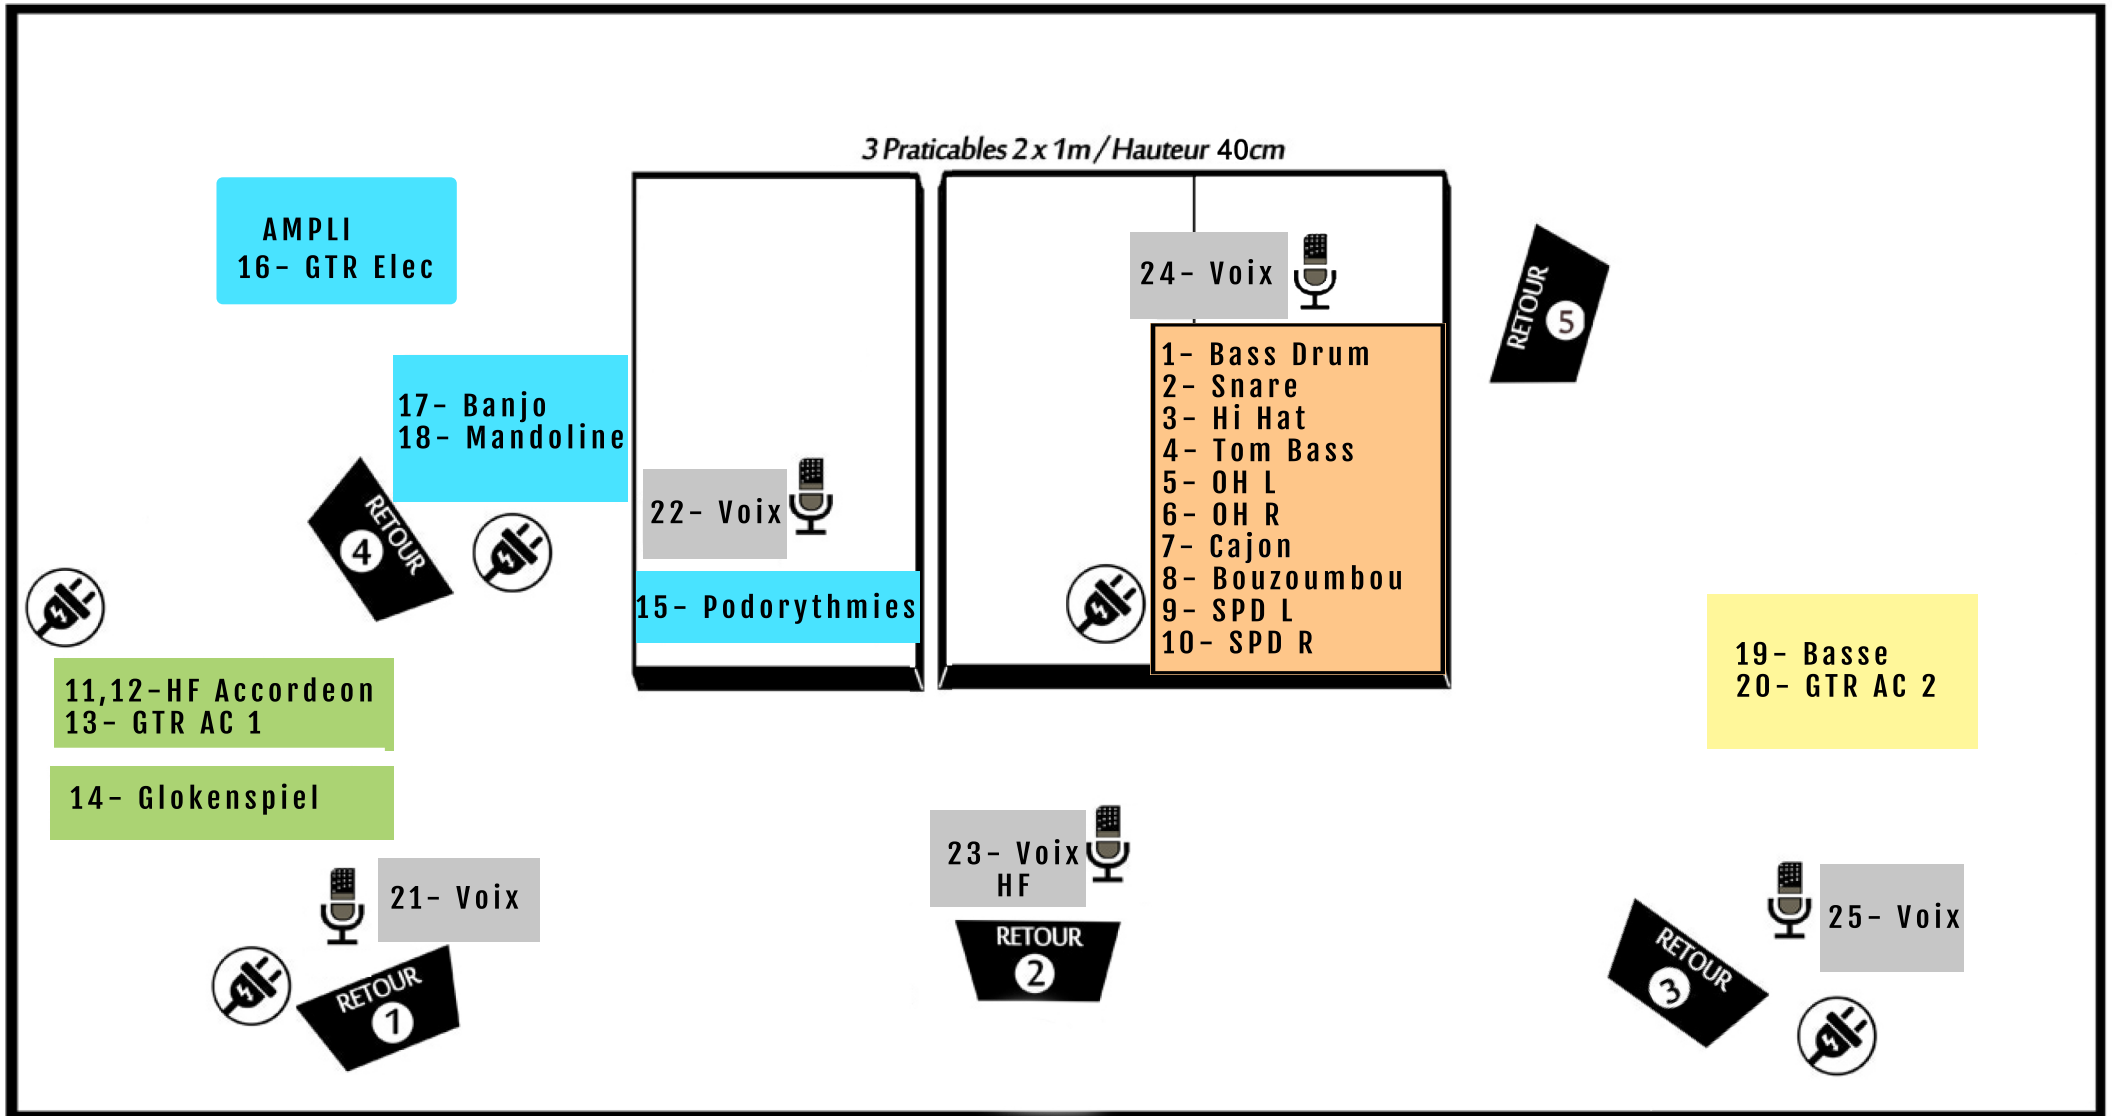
3 Praticables 2 x 1m / Hauteur 40cm

AMPLI
16- GTR Elec

24- Voix

RETOUR 5

1- Bass Drum
2- Snare
3- Hi Hat
4- Tom Bass
5- OH L
6- OH R
7- Cajon
8- Bouzoumbou
9- SPD L
10- SPD R

17- Banjo
18- Mandoline

RETOUR 4

22- Voix

15- Podorythmies

19- Basse
20- GTR AC 2

11,12-HF Accordeon
13- GTR AC 1

14- Glokenspiel

23- Voix HF

21- Voix

RETOUR 2

25- Voix

RETOUR 1

RETOUR 3